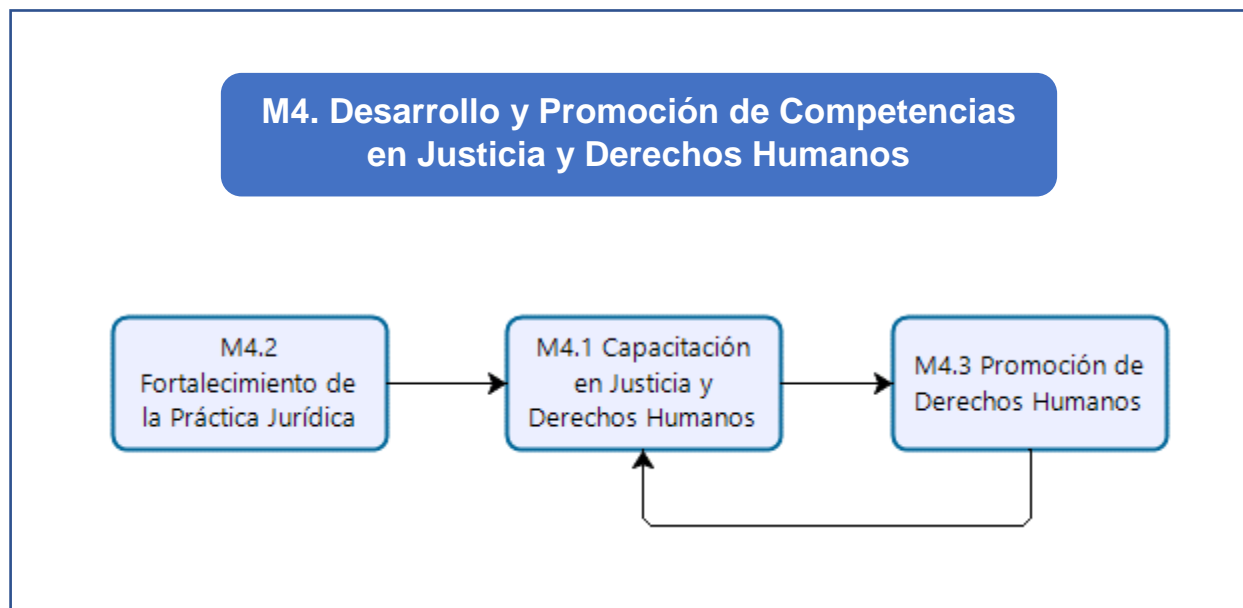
M4. Desarrollo y Promoción de Competencias en Justicia y Derechos Humanos

M4.2 Fortalecimiento de la Práctica Jurídica

M4.1 Capacitación en Justicia y Derechos Humanos

M4.3 Promoción de Derechos Humanos